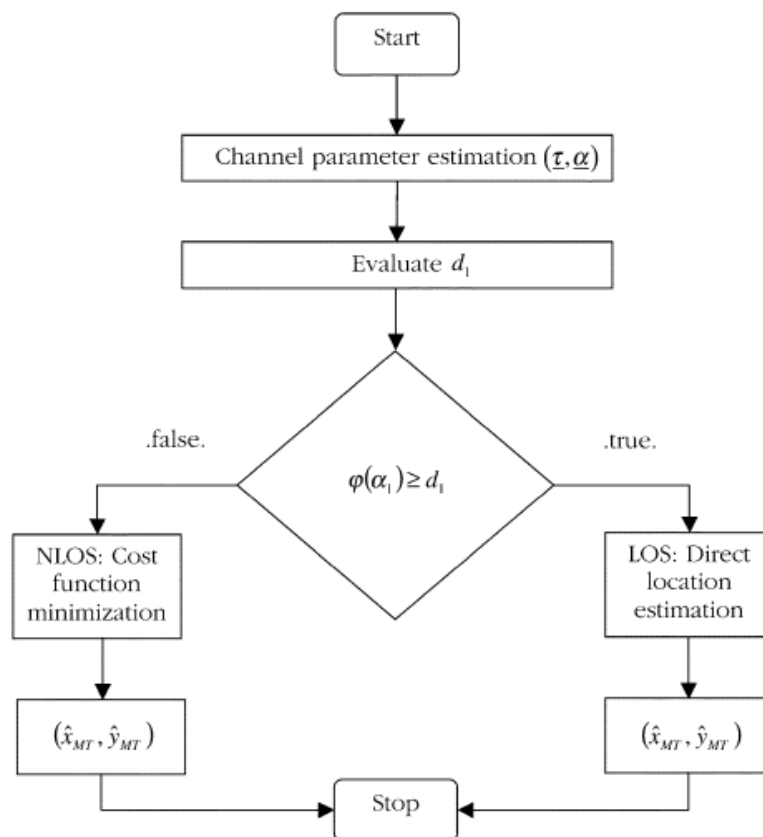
Start

Channel parameter estimation $(\underline{\tau}, \underline{\alpha})$

Evaluate $d_1$

.false.

$\varphi(\alpha_1) \geq d_1$

.true.

NLOS: Cost function minimization

LOS: Direct location estimation

$(\hat{x}_{MT}, \hat{y}_{MT})$

$(\hat{x}_{MT}, \hat{y}_{MT})$

Stop